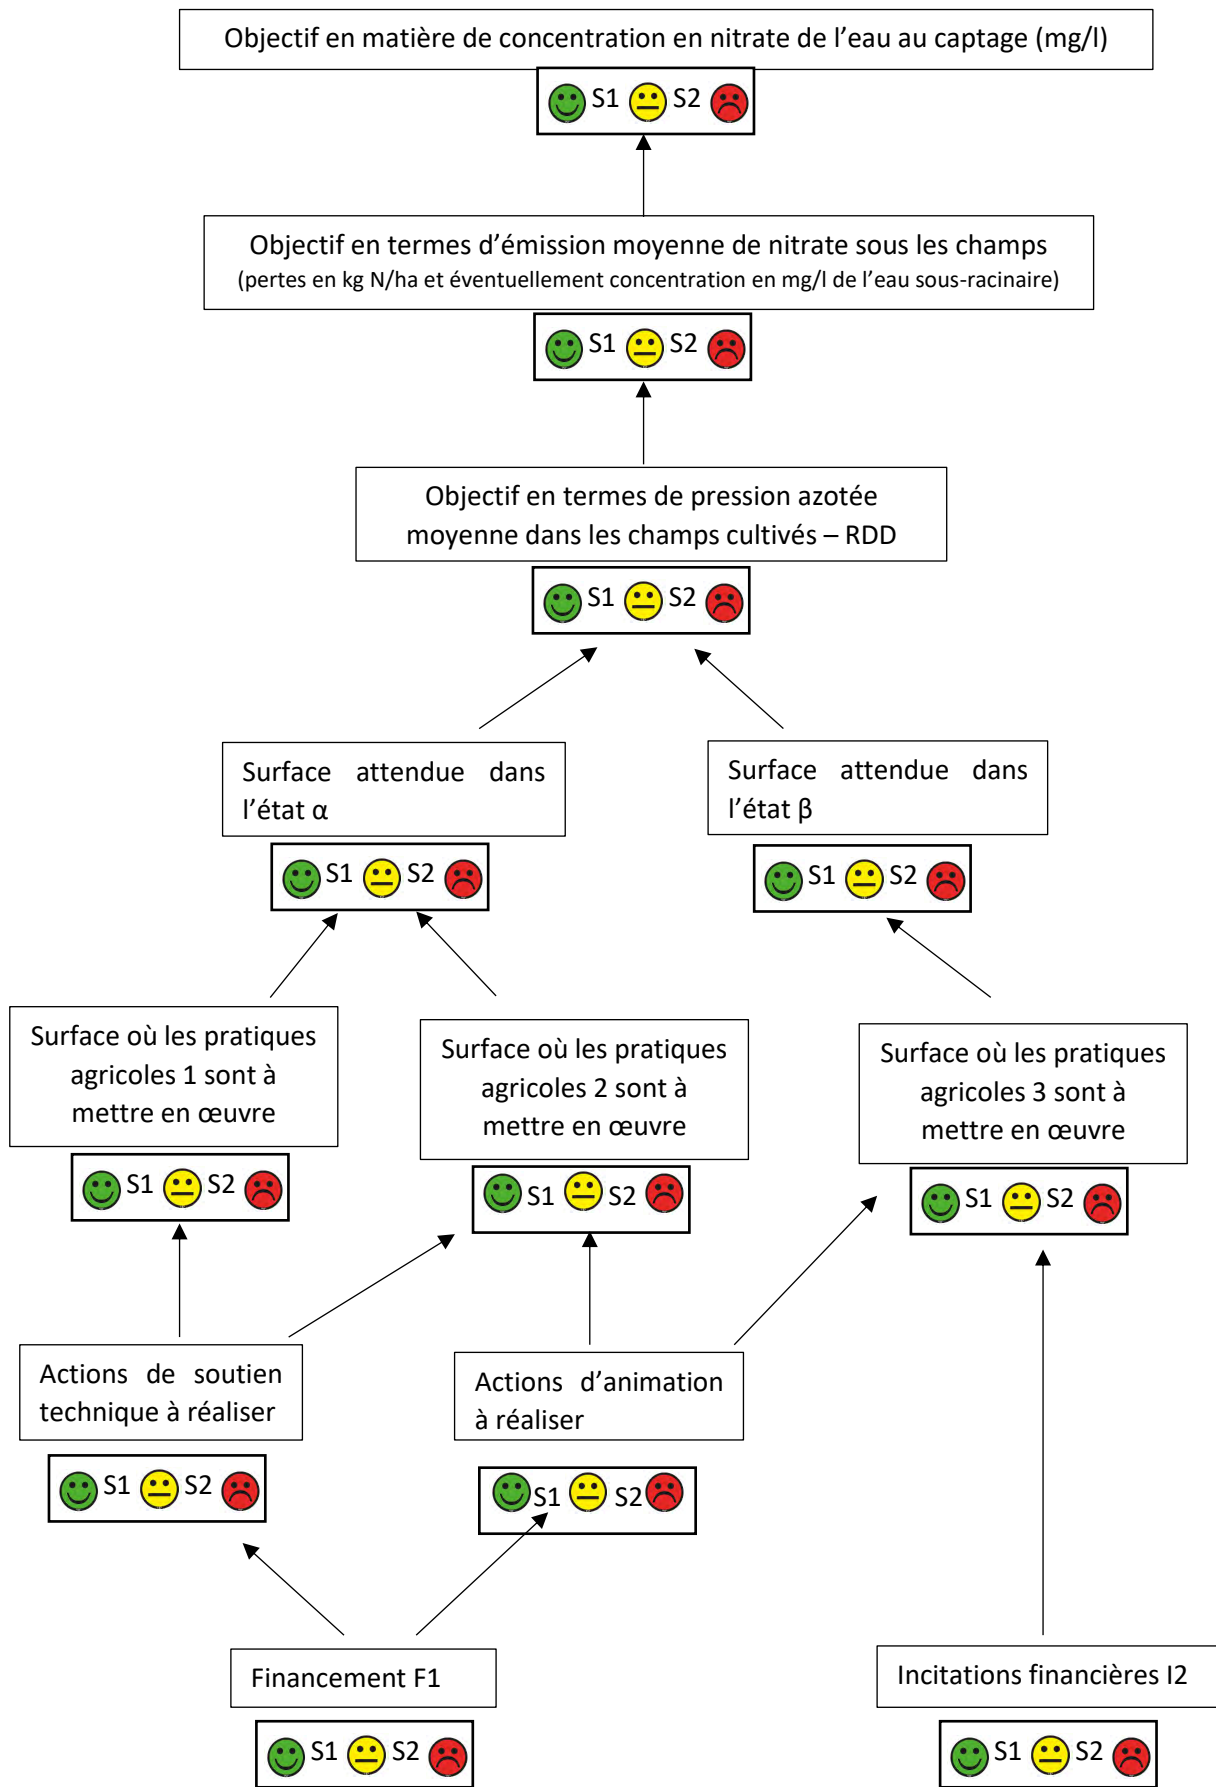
Objectif en matière de concentration en nitrate de l’eau au captage (mg/l)

S1 S2

Objectif en termes d’émission moyenne de nitrate sous les champs
(pertes en kg N/ha et éventuellement concentration en mg/l de l’eau sous-racinaire)

S1 S2

Objectif en termes de pression azotée moyenne dans les champs cultivés – RDD

S1 S2

Surface attendue dans l’état α

S1 S2

Surface attendue dans l’état β

S1 S2

Surface où les pratiques agricoles 1 sont à mettre en œuvre

S1 S2

Surface où les pratiques agricoles 2 sont à mettre en œuvre

S1 S2

Surface où les pratiques agricoles 3 sont à mettre en œuvre

S1 S2

Actions de soutien technique à réaliser

S1 S2

Actions d’animation à réaliser

S1 S2

Financement F1

S1 S2

Incitations financières I2

S1 S2